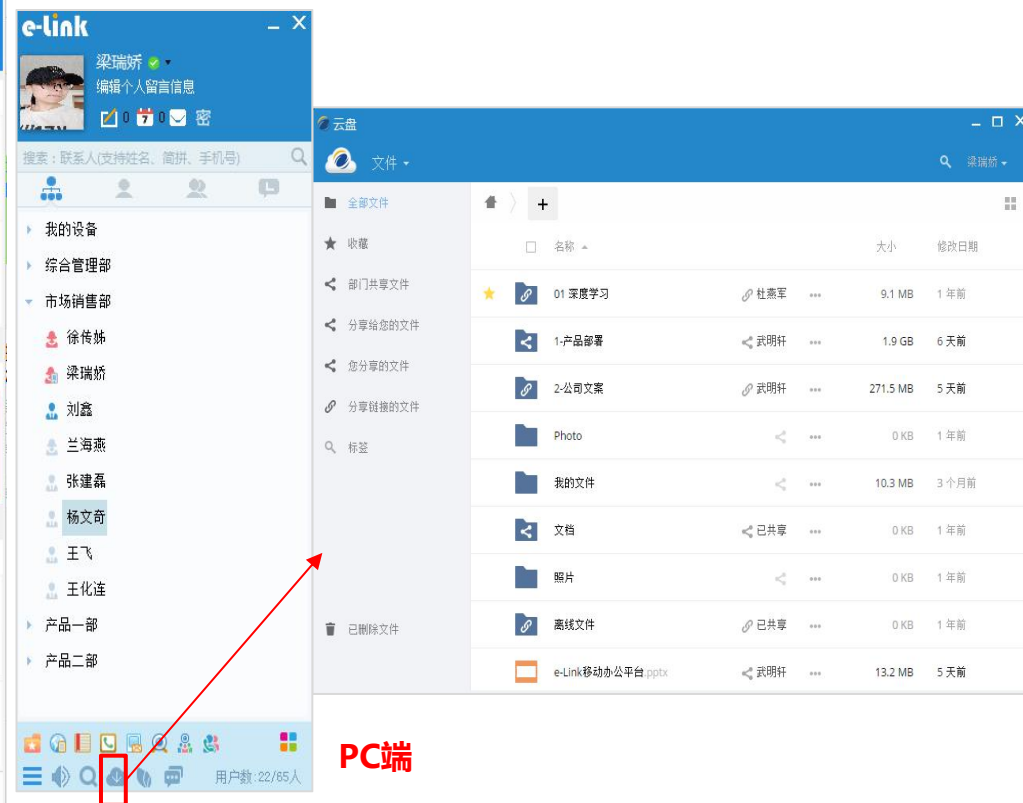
e-link
梁瑞娇
编辑个人留言信息
0 0 密
搜索：联系人(支持姓名、简拼、手机号)
我的设备
综合管理部
市场销售部
徐传姝
梁瑞娇
刘鑫
兰海燕
张建磊
杨文奇
王飞
王化连
产品一部
产品二部
用户数:22/65人

云盘
文件
梁瑞娇
全部文件
收藏
部门共享文件
分享给您的文件
您分享的文件
分享链接的文件
标签
已删除文件
+

| | 名称 | | | 大小 | 修改日期 |
|---|---|---|---|---|---|
| | 01 深度学习 | 杜燕军 | ••• | 9.1 MB | 1 年前 |
| | 1-产品部署 | 武明轩 | ••• | 1.9 GB | 6 天前 |
| | 2-公司文案 | 武明轩 | ••• | 271.5 MB | 5 天前 |
| | Photo | | ••• | 0 KB | 1 年前 |
| | 我的文件 | | ••• | 10.3 MB | 3 个月前 |
| | 文档 | 已共享 | ••• | 0 KB | 1 年前 |
| | 照片 | | ••• | 0 KB | 1 年前 |
| | 离线文件 | 已共享 | ••• | 0 KB | 1 年前 |
| | e-Link移动办公平台.pptx | 武明轩 | ••• | 13.2 MB | 5 天前 |

PC端